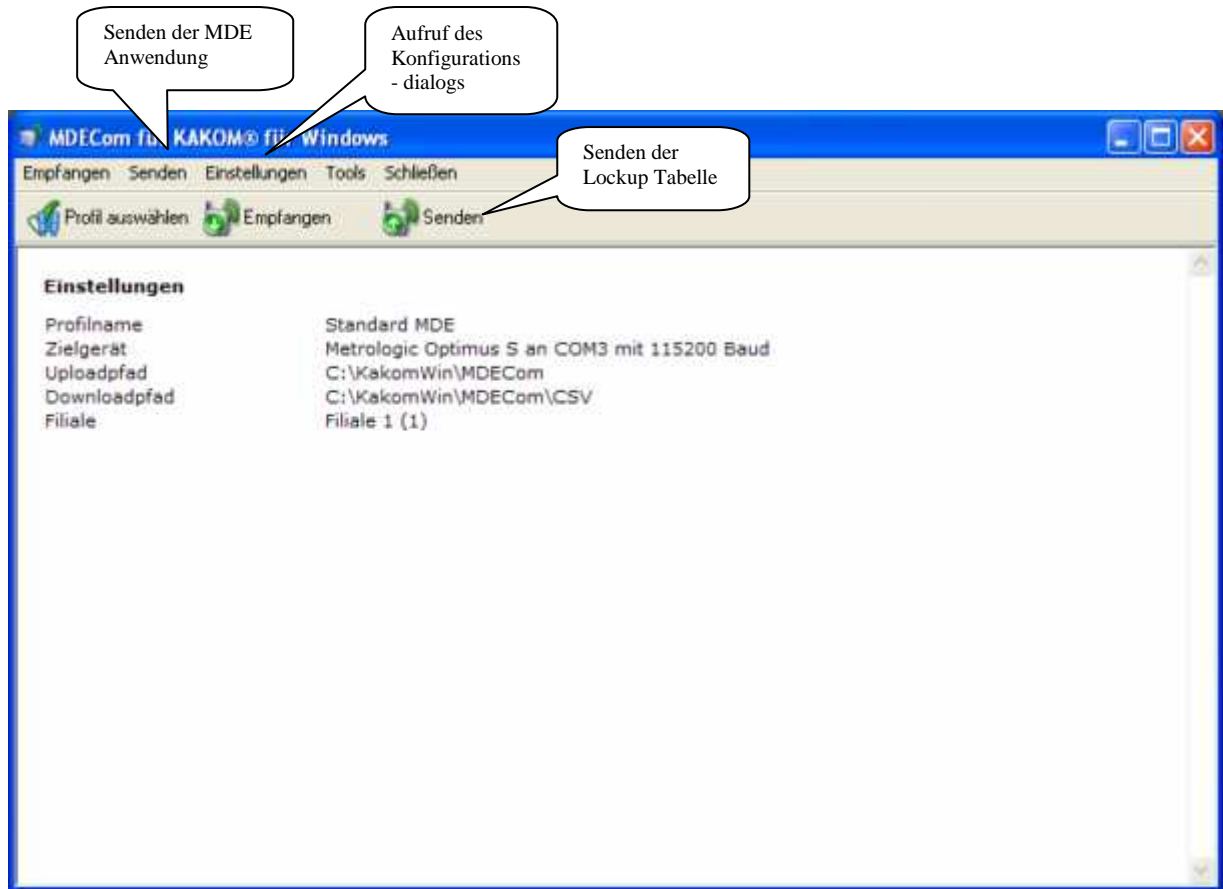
Senden der MDE Anwendung

Aufruf des Konfigurations - dialogs

MDECom fü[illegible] KAKOM® fü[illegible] Windows

Empfangen Senden Einstellungen Tools Schließen

Senden der Lockup Tabelle

Profil auswählen Empfangen Senden

Einstellungen

| | |
|---|---|
| Profilname | Standard MDE |
| Zielgerät | Metrologic Optimus S an COM3 mit 115200 Baud |
| Uploadpfad | C:\KakomWin\MDECom |
| Downloadpfad | C:\KakomWin\MDECom\CSV |
| Filiale | Filiale 1 (1) |